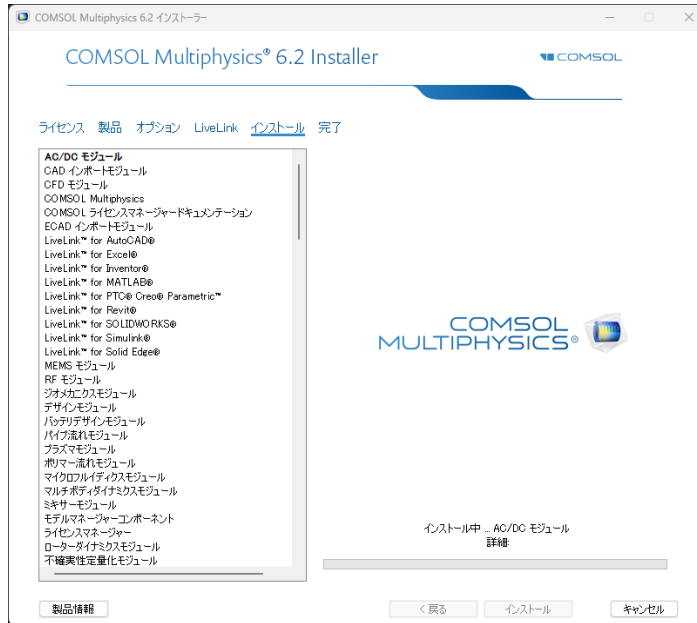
COMSOL Multiphysics 6.2 インストーラー

COMSOL Multiphysics® 6.2 Installer

COMSOL

ライセンス 製品 オプション LiveLink インストール 完了

AC/DC モジュール
CAD インポートモジュール
CFD モジュール
COMSOL Multiphysics
COMSOL ライセンスマネージャードキュメンテーション
ECAD インポートモジュール
LiveLink™ for AutoCAD®
LiveLink™ for Excel®
LiveLink™ for Inventor®
LiveLink™ for MATLAB®
LiveLink™ for PTC® Creo® Parametric™
LiveLink™ for Revit®
LiveLink™ for SOLIDWORKS®
LiveLink™ for Simulink®
LiveLink™ for Solid Edge®
MEMS モジュール
RF モジュール
ジオメカニクスモジュール
デザインモジュール
バッテリデザインモジュール
パイプ流れモジュール
プラズマモジュール
ポリマー流れモジュール
マイクロフルイディクスモジュール
マルチボディダイナミクスモジュール
ミキサーモジュール
モデルマネージャーコンポーネント
ライセンスマネージャー
ローターダイナミクスモジュール
不確実性定量化モジュール

COMSOL MULTIPHYSICS®

インストール中 ... AC/DC モジュール
詳細:

製品情報

< 戻る

インストール

キャンセル